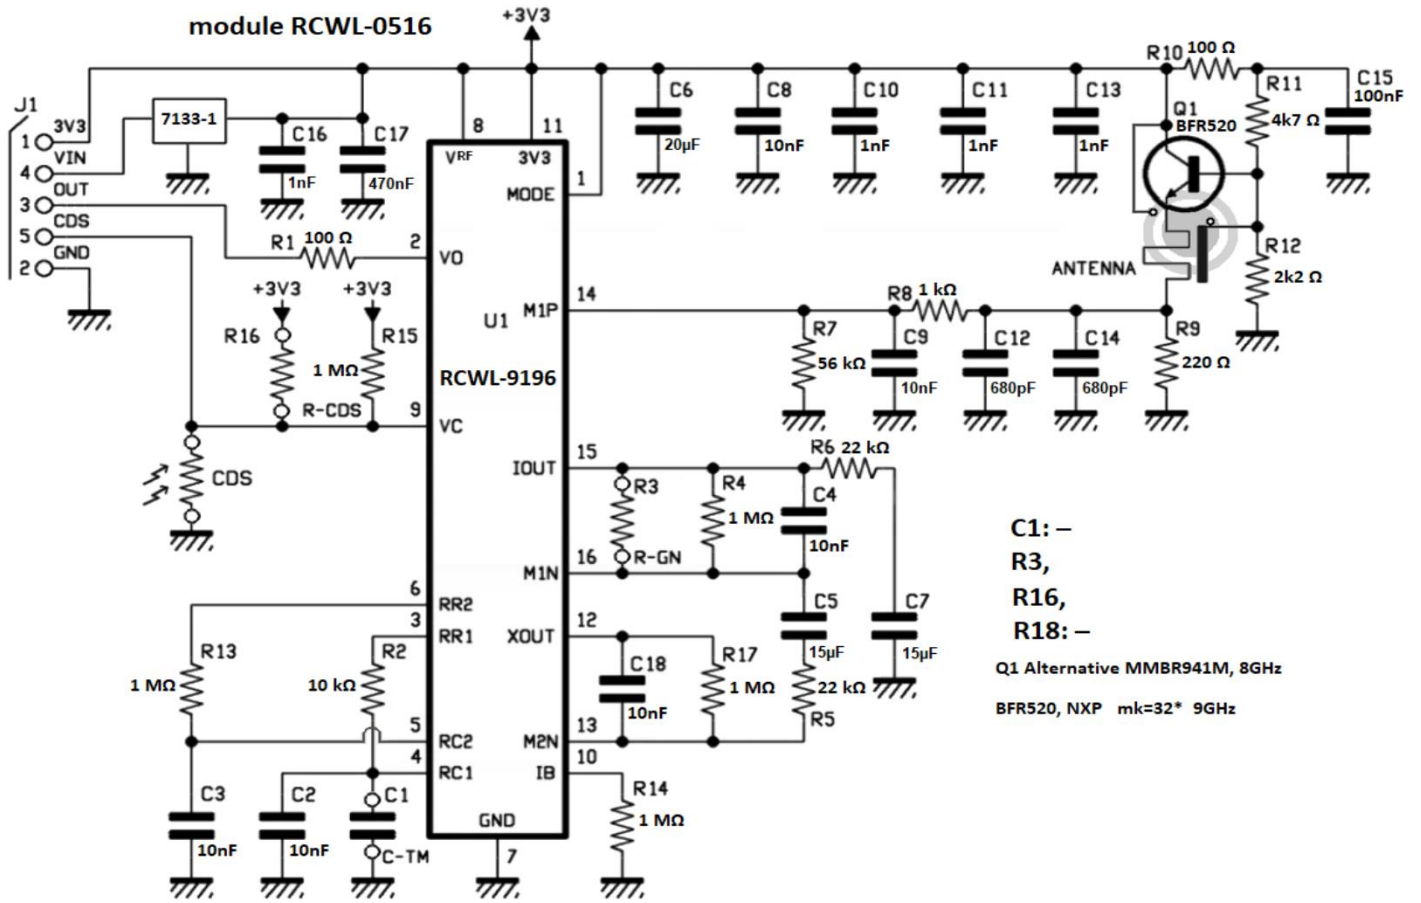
module RCWL-0516

+3V3

J1
1 3V3
4 VIN
3 OUT
5 CDS
2 GND

7133-1

C16 1nF
C17 470nF

8 VRF
11 3V3
1 MODE

C6 20µF
C8 10nF
C10 1nF
C11 1nF
C13 1nF

R10 100 Ω
R11 4k7 Ω
C15 100nF
Q1 BFR520

R1 100 Ω
2 VO

R12 2k2 Ω
ANTENNA

+3V3 +3V3
R16
R15 1 MΩ
R-CDS
9 VC

U1
M1P 14
RCWL-9196

R8 1 kΩ
R7 56 kΩ
C9 10nF
C12 680pF
C14 680pF
R9 220 Ω

CDS

15 IOUT
R3
R-GN
R4 1 MΩ
R6 22 kΩ
C4 10nF
16 M1N
C5 15µF
C7 15µF
R5 22 kΩ

C1: –
R3,
R16,
R18: –

Q1 Alternative MMBR941M, 8GHz

BFR520, NXP mk=32* 9GHz

6 RR2
3 RR1
R13 1 MΩ
R2 10 kΩ
5 RC2
4 RC1

12 XOUT
C18 10nF
R17 1 MΩ
13 M2N
10 IB
R14 1 MΩ

C3 10nF
C2 10nF
C1
C-TM

GND
7